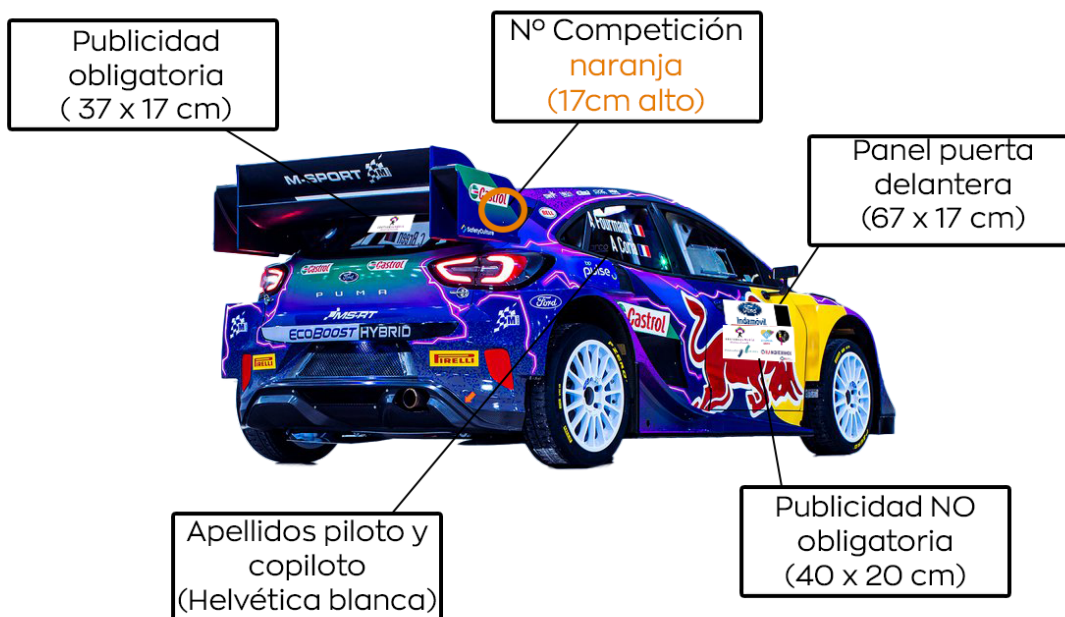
Publicidad obligatoria ( 37 x 17 cm)

Nº Competición naranja (17cm alto)

Panel puerta delantera (67 x 17 cm)

Apellidos piloto y copiloto (Helvética blanca)

Publicidad NO obligatoria (40 x 20 cm)

M-SPORT

Castrol

PUMA

ECOBOOST HYBRID

PIRELLI

Ford

Castrol

Indamovil